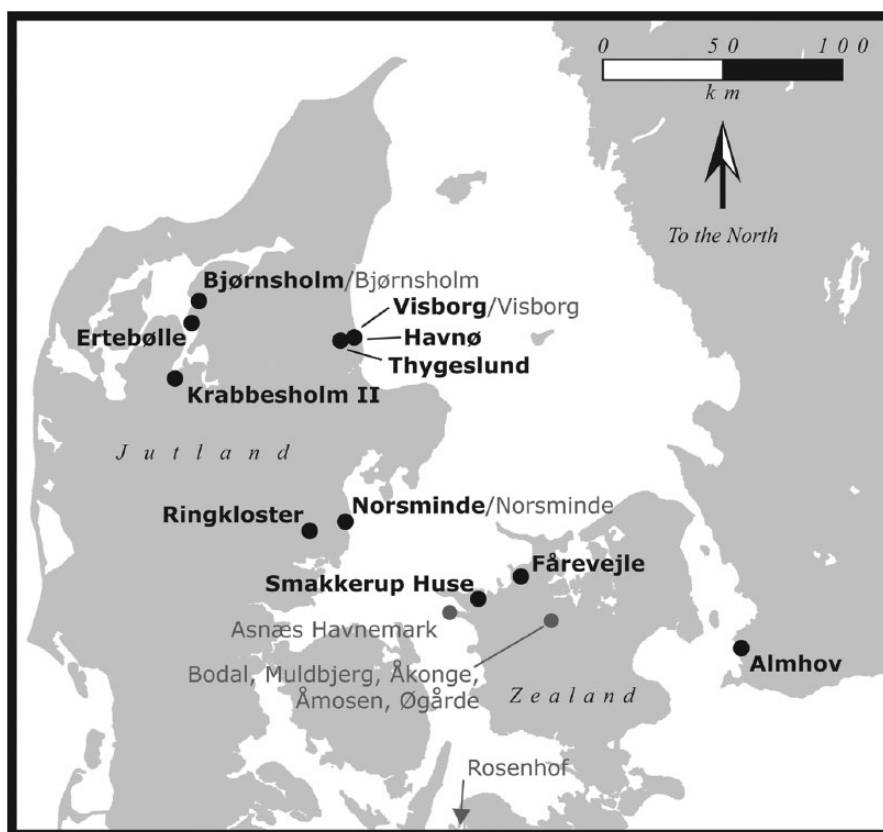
0 50 100
km

To the North

Bjørnsholm/Bjørnsholm
Visborg/Visborg
Ertebølle
Havnø
Thygeslund
Krabbesholm II

Jutland

Ringkloster
Norsminde/Norsminde
Fårevejle
Smakkerup Huse
Asnæs Havnemark
Bodal, Muldbjerg, Åkonge, Åmosen, Øgårde
Zealand
Almhov
Rosenhof